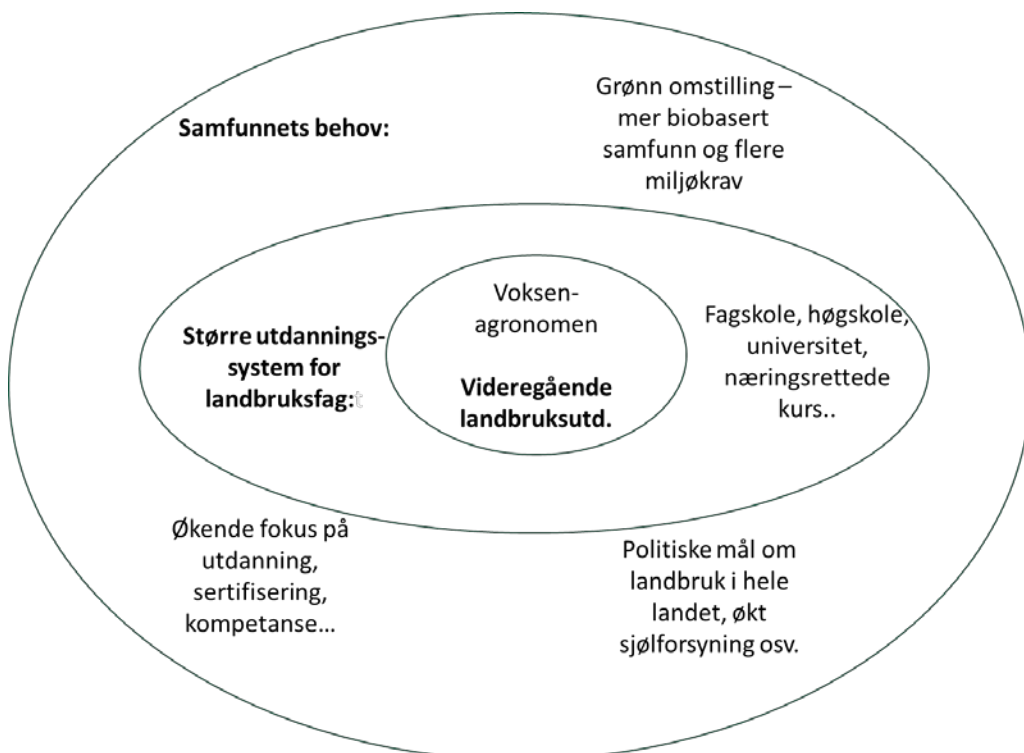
Samfunnets behov:

Grønn omstilling – mer biobasert samfunn og flere miljøkrav

Større utdanningssystem for landbruksfag:t

Voksen-agronomen

Videregående landbruksutd.

Fagskole, høgskole, universitet, næringsrettede kurs..

Økende fokus på utdanning, sertifisering, kompetanse...

Politiske mål om landbruk i hele landet, økt sjølforsyning osv.